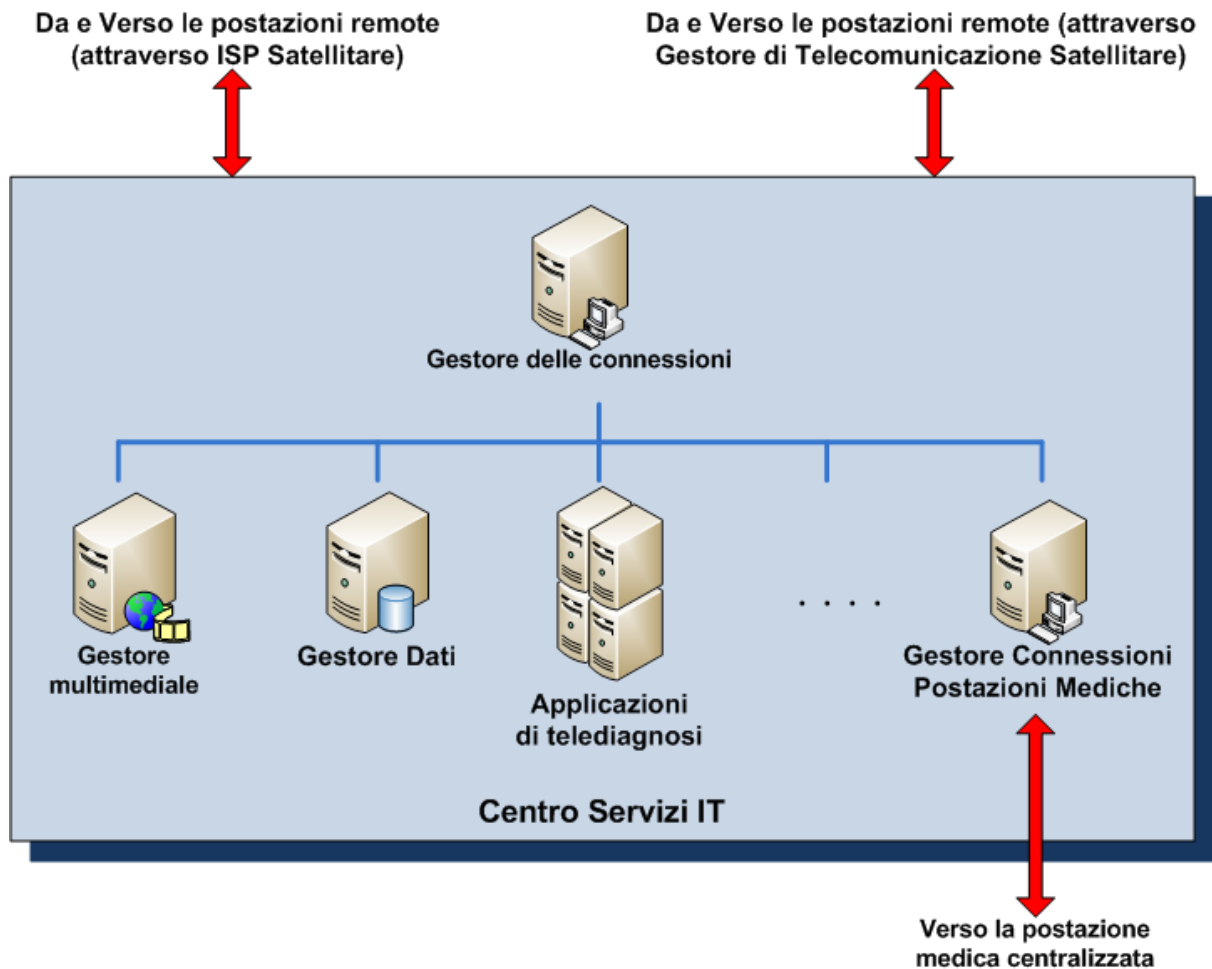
Da e Verso le postazioni remote (attraverso ISP Satellitare)

Da e Verso le postazioni remote (attraverso Gestore di Telecomunicazione Satellitare)

Gestore delle connessioni

Gestore multimediale

Gestore Dati

Applicazioni di telediagnosi

. . . .

Gestore Connessioni Postazioni Mediche

Centro Servizi IT

Verso la postazione medica centralizzata